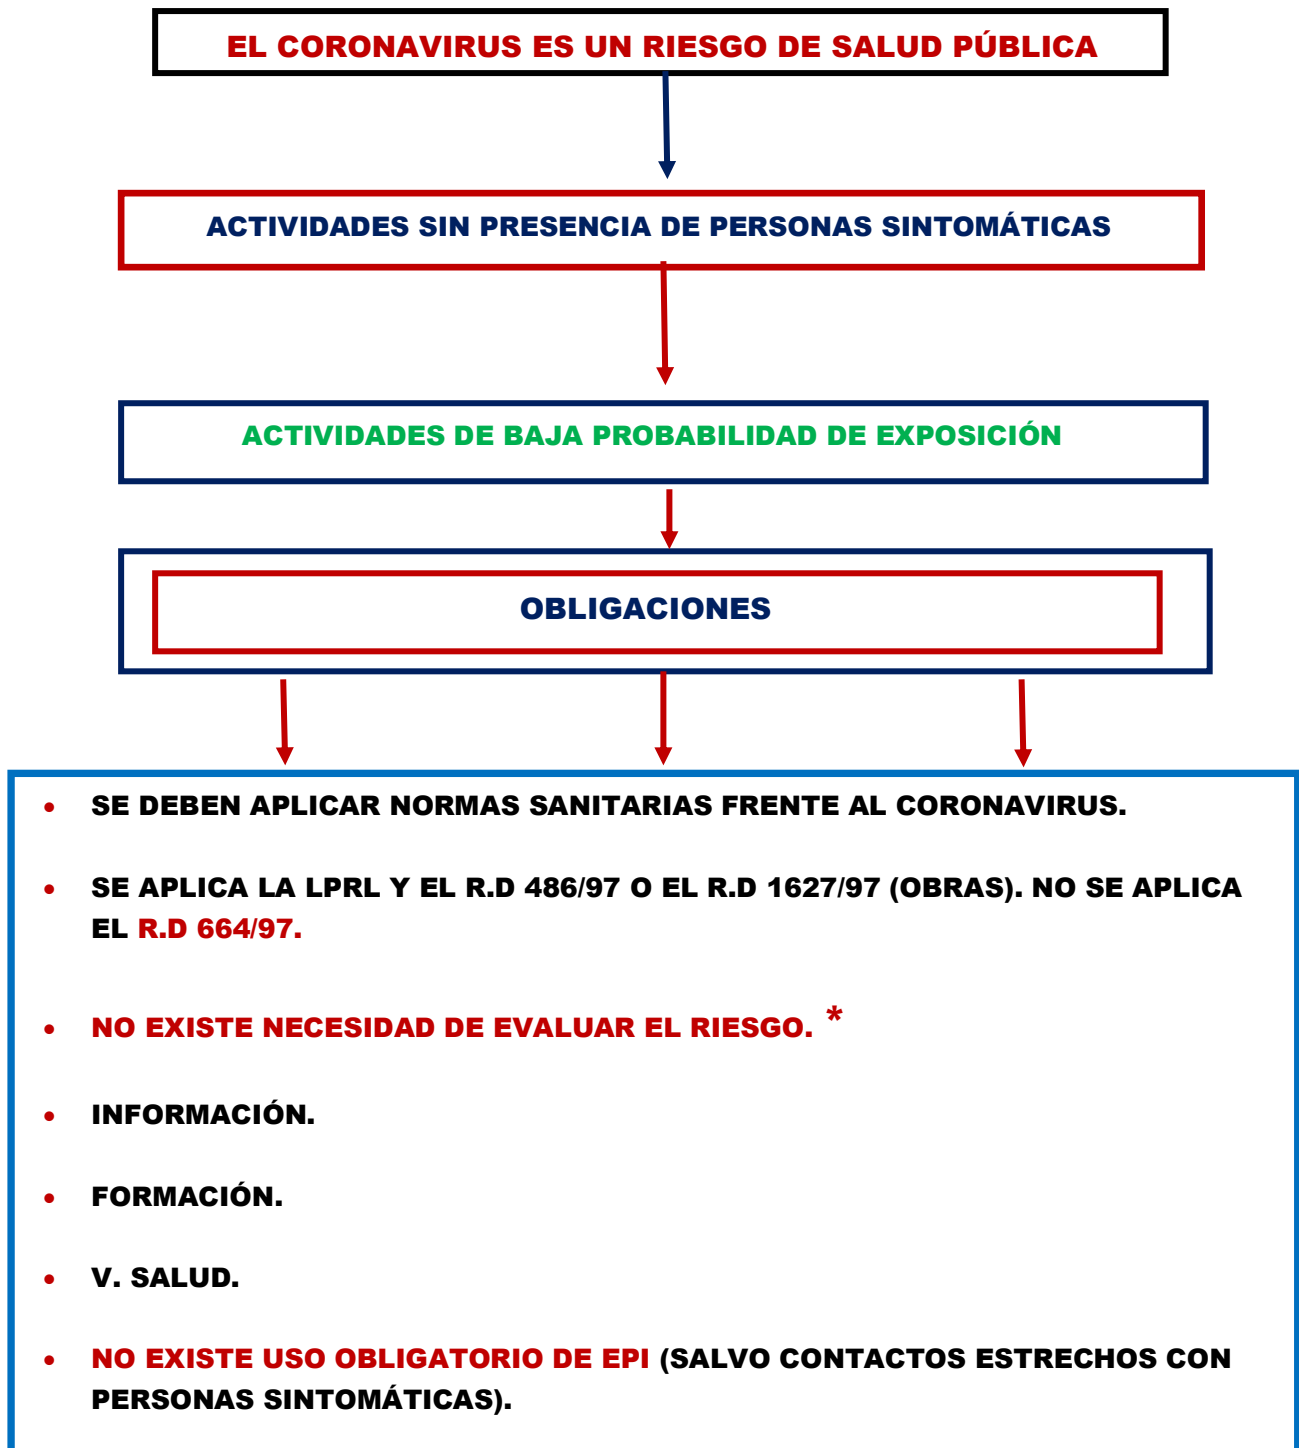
EL CORONAVIRUS ES UN RIESGO DE SALUD PÚBLICA

ACTIVIDADES SIN PRESENCIA DE PERSONAS SINTOMÁTICAS

ACTIVIDADES DE BAJA PROBABILIDAD DE EXPOSICIÓN

OBLIGACIONES

- SE DEBEN APLICAR NORMAS SANITARIAS FRENTE AL CORONAVIRUS.
- SE APLICA LA LPRL Y EL R.D 486/97 O EL R.D 1627/97 (OBRAS). NO SE APLICA EL R.D 664/97.
- NO EXISTE NECESIDAD DE EVALUAR EL RIESGO. *
- INFORMACIÓN.
- FORMACIÓN.
- V. SALUD.
- NO EXISTE USO OBLIGATORIO DE EPI (SALVO CONTACTOS ESTRECHOS CON PERSONAS SINTOMÁTICAS).